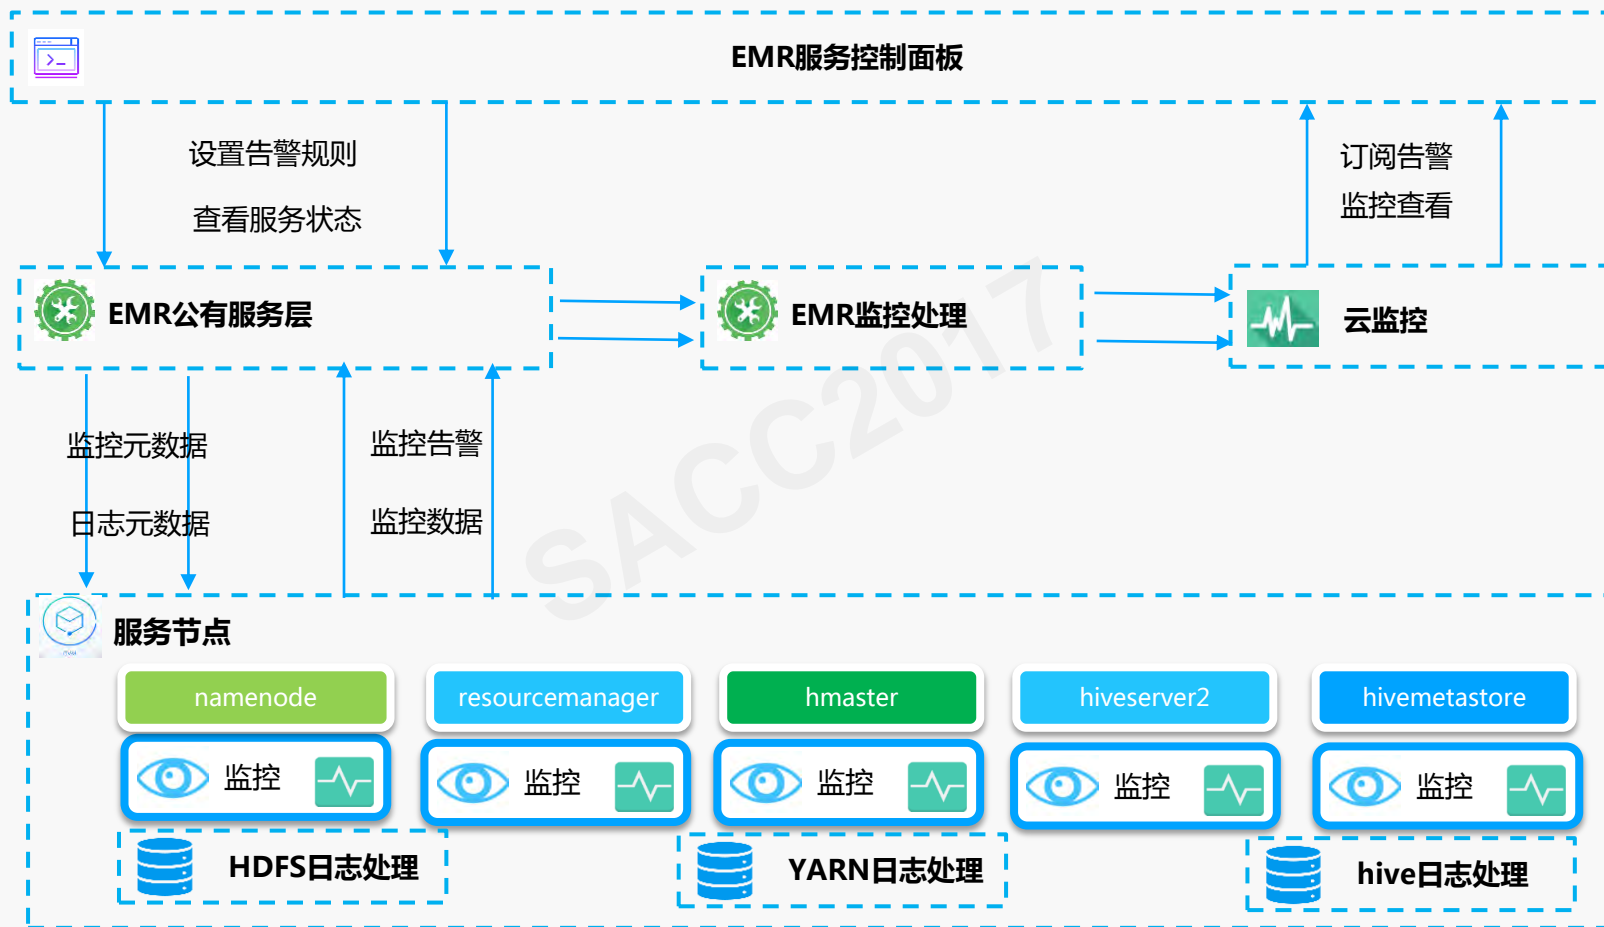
EMR服务控制面板

设置告警规则

查看服务状态

订阅告警

监控查看

EMR公有服务层

EMR监控处理

云监控

监控元数据

日志元数据

监控告警

监控数据

SACC2017

服务节点

namenode

resourcemanager

hmaster

hiveserver2

hivemetastore

监控

监控

监控

监控

监控

HDFS日志处理

YARN日志处理

hive日志处理